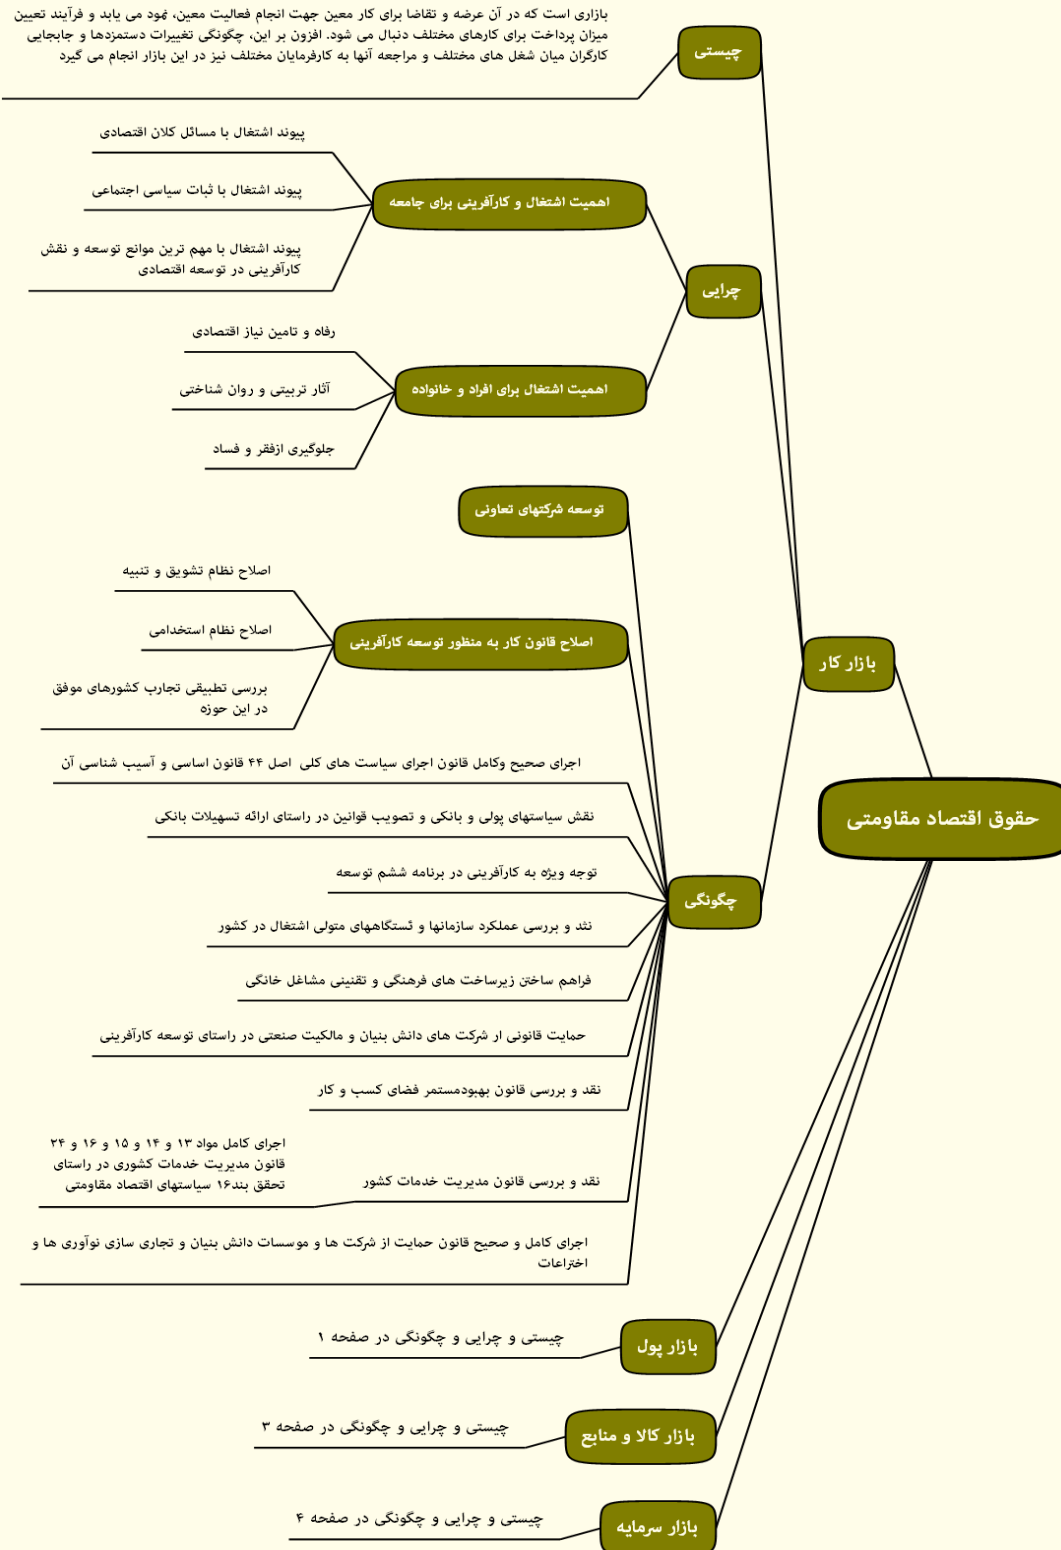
حقوق اقتصاد مقاومتی

بازار کار

چیستی

بازاری است که در آن عرضه و تقاضا برای کار معین جهت انجام فعالیت معین، نمود می یابد و فرآیند تعیین میزان پرداخت برای کارهای مختلف دنبال می شود. افزون بر این، چگونگی تغییرات دستمزدها و جابجایی کارگران میان شغل های مختلف و مراجعه آنها به کارفرمایان مختلف نیز در این بازار انجام می گیرد

چرایی

اهمیت اشتغال و کارآفرینی برای جامعه

پیوند اشتغال با مسائل کلان اقتصادی

پیوند اشتغال با ثبات سیاسی اجتماعی

پیوند اشتغال با مهم ترین موانع توسعه و نقش کارآفرینی در توسعه اقتصادی

اهمیت اشتغال برای افراد و خانواده

رفاه و تامین نیاز اقتصادی

آثار تربیتی و روان شناختی

جلوگیری ازفقر و فساد

چگونگی

توسعه شرکتهای تعاونی

اصلاح قانون کار به منظور توسعه کارآفرینی

اصلاح نظام تشویق و تنبیه

اصلاح نظام استخدامی

بررسی تطبیقی تجارب کشورهای موفق در این حوزه

اجرای صحیح وکامل قانون اجرای سیاست های کلی اصل ۴۴ قانون اساسی و آسیب شناسی آن

نقش سیاستهای پولی و بانکی و تصویب قوانین در راستای ارائه تسهیلات بانکی

توجه ویژه به کارآفرینی در برنامه ششم توسعه

نقد و بررسی عملکرد سازمانها و دستگاههای متولی اشتغال در کشور

فراهم ساختن زیرساخت های فرهنگی و تقنینی مشاغل خانگی

حمایت قانونی از شرکت های دانش بنیان و مالکیت صنعتی در راستای توسعه کارآفرینی

نقد و بررسی قانون بهبودمستمر فضای کسب و کار

نقد و بررسی قانون مدیریت خدمات کشور

اجرای کامل مواد ۱۳ و ۱۴ و ۱۵ و ۱۶ و ۲۴ قانون مدیریت خدمات کشوری در راستای تحقق بند۱۶ سیاستهای اقتصاد مقاومتی

اجرای کامل و صحیح قانون حمایت از شرکت ها و موسسات دانش بنیان و تجاری سازی نوآوری ها و اختراعات

بازار پول

چیستی و چرایی و چگونگی در صفحه ۱

بازار کالا و منابع

چیستی و چرایی و چگونگی در صفحه ۳

بازار سرمایه

چیستی و چرایی و چگونگی در صفحه ۴